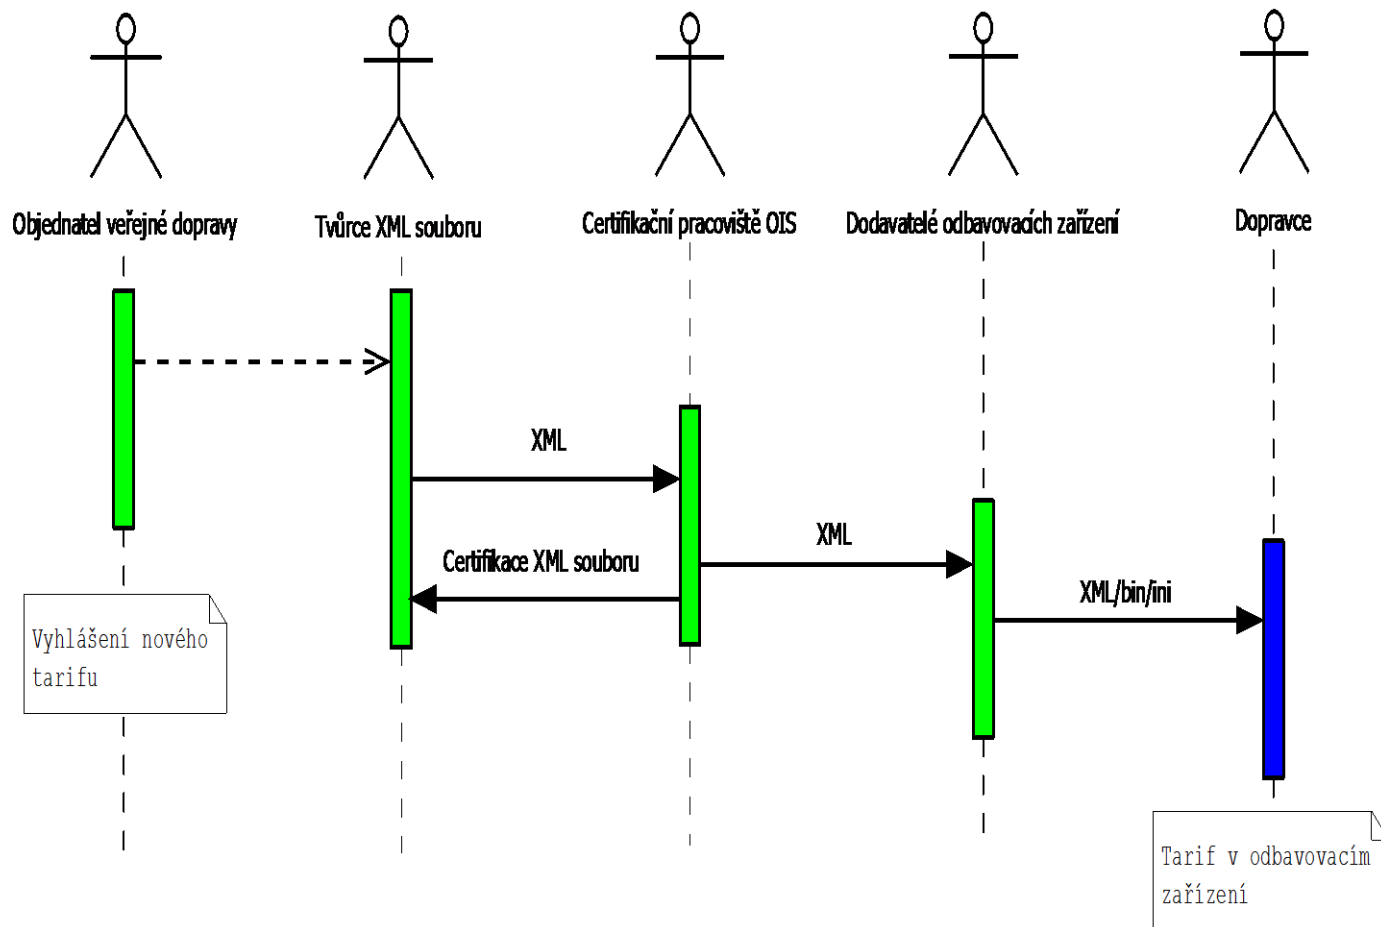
Objednatel veřejné dopravy

Tvůrce XML souboru

Certifikační pracoviště OIS

Dodavatelé odbavovacích zařízení

Dopravce

XML

Certifikace XML souboru

XML

XML/bin/ini

Vyhlášení nového tarifu

Tarif v odbavovacím zařízení